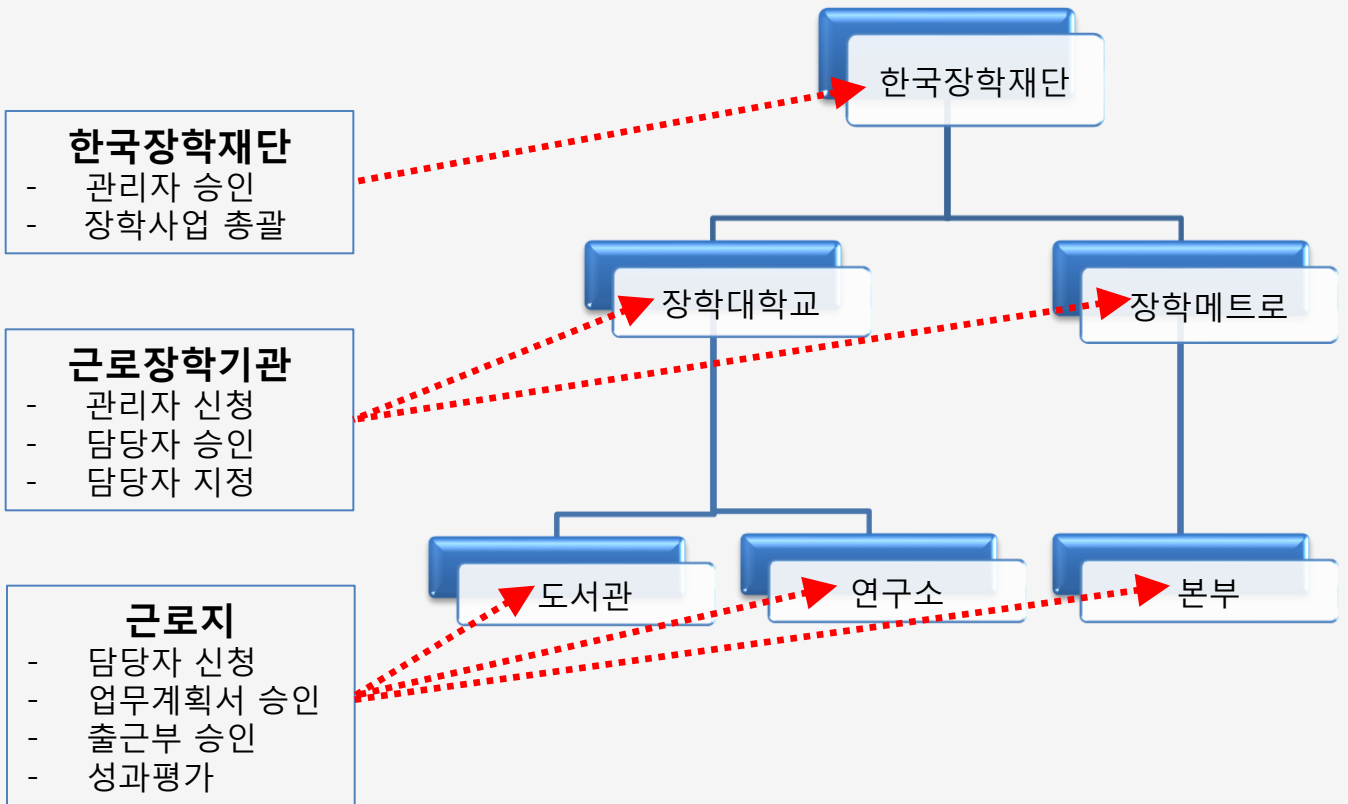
한국장학재단
- 관리자 승인
- 장학사업 총괄

근로장학기관
- 관리자 신청
- 담당자 승인
- 담당자 지정

근로지
- 담당자 신청
- 업무계획서 승인
- 출근부 승인
- 성과평가

한국장학재단

장학대학교

장학메트로

도서관

연구소

본부